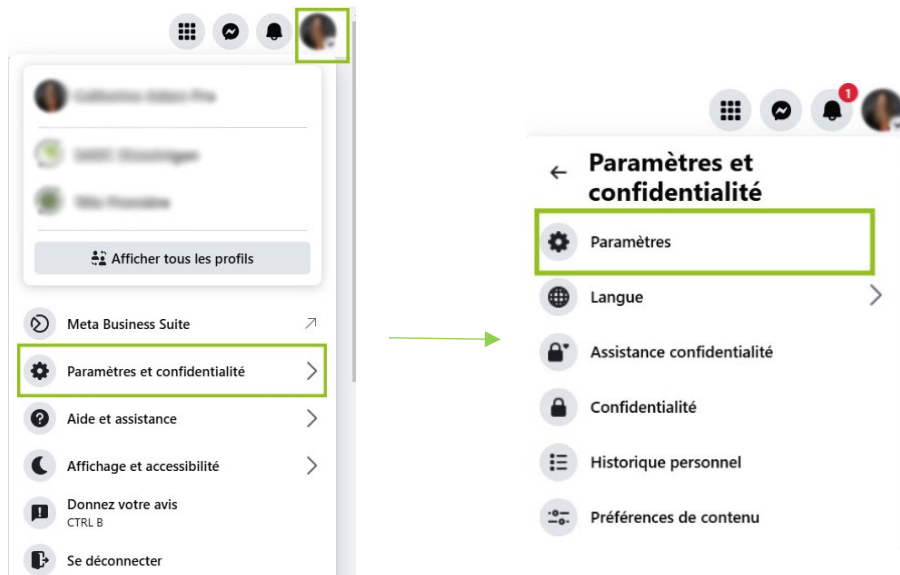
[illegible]

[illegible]

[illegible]

Afficher tous les profils

Meta Business Suite

Paramètres et confidentialité

Aide et assistance

Affichage et accessibilité

Donnez votre avis
CTRL B

Se déconnecter

1

Paramètres et confidentialité

Paramètres

Langue

Assistance confidentialité

Confidentialité

Historique personnel

Préférences de contenu